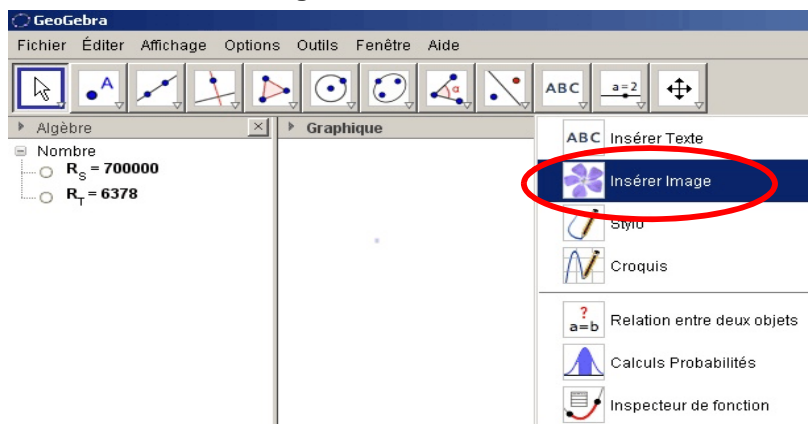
GeoGebra

Fichier Éditer Affichage Options Outils Fenêtre Aide

ABC a=2

Algèbre
Nombre
$R_S = 700000$
$R_T = 6378$

Graphique

ABC Insérer Texte
Insérer Image
Stylo
Croquis
? a=b Relation entre deux objets
Calculs Probabilités
Inspecteur de fonction